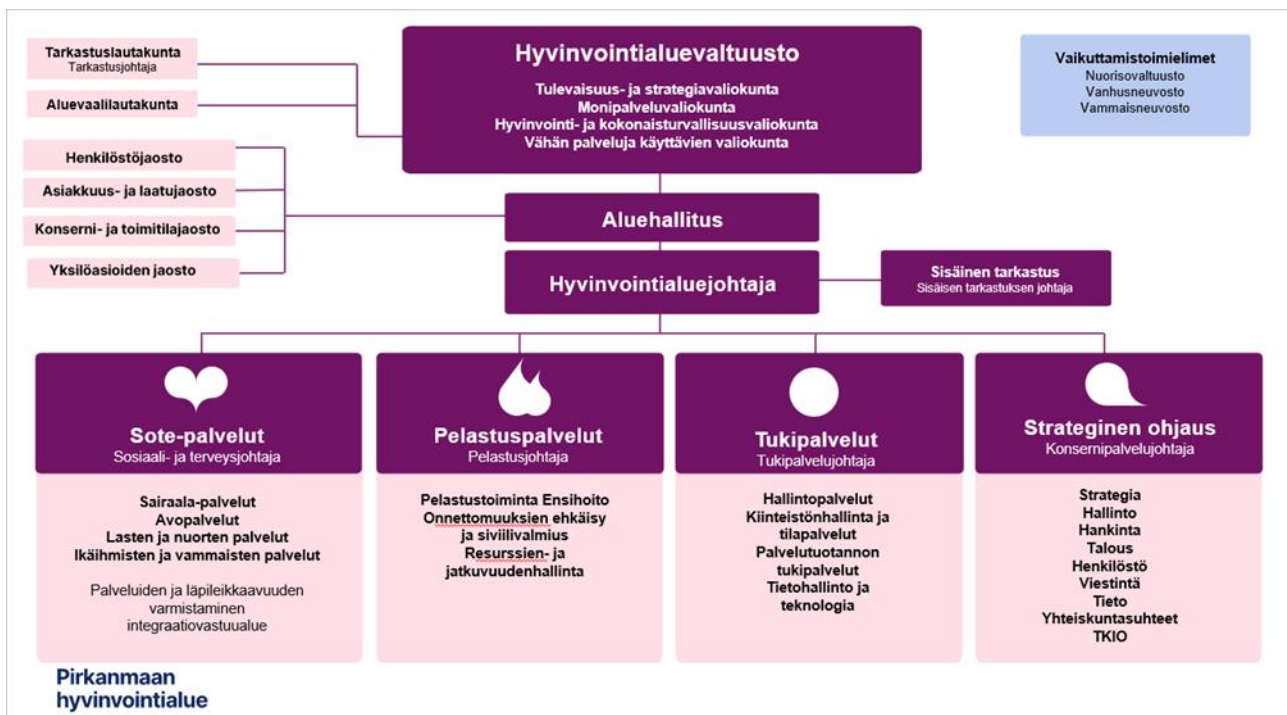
Tarkastuslautakunta
Tarkastusjohtaja

Aluevaalilautakunta

Henkilöstöjaosto

Asiakkuus- ja laatujaosto

Konserni- ja toimitilajaosto

Yksilöasioiden jaosto

Hyvinvointialuevaltuusto

Tulevaisuus- ja strategiavaliokunta
Monipalveluvaliokunta
Hyvinvointi- ja kokonaisturvallisuusvaliokunta
Vähän palveluja käyttävien valiokunta

Vaikuttamistoimielimet
Nuorisovaltuusto
Vanhusneuvosto
Vammaisneuvosto

Aluehallitus

Hyvinvointialuejohtaja

Sisäinen tarkastus
Sisäisen tarkastuksen johtaja

Sote-palvelut
Sosiaali- ja terveysjohtaja

Sairaala-palvelut
Avopalvelut
Lasten ja nuorten palvelut
Ikäihmisten ja vammaisten palvelut

Palveluiden ja läpileikkaavuuden varmistaminen integraatiovastuualue

Pelastuspalvelut
Pelastusjohtaja

Pelastustoiminta Ensihoito
Onnettomuuksien ehkäisy ja siviilivalmius
Resurssien- ja jatkuvuudenhallinta

Tukipalvelut
Tukipalvelujohtaja

Hallintopalvelut
Kiinteistönhallinta ja tilapalvelut
Palvelutuotannon tukipalvelut
Tietohallinto ja teknologia

Strateginen ohjaus
Konsernipalvelujohtaja

Strategia
Hallinto
Hankinta
Talous
Henkilöstö
Viestintä
Tieto
Yhteiskuntasuhteet
TKIO

Pirkanmaan hyvinvointialue